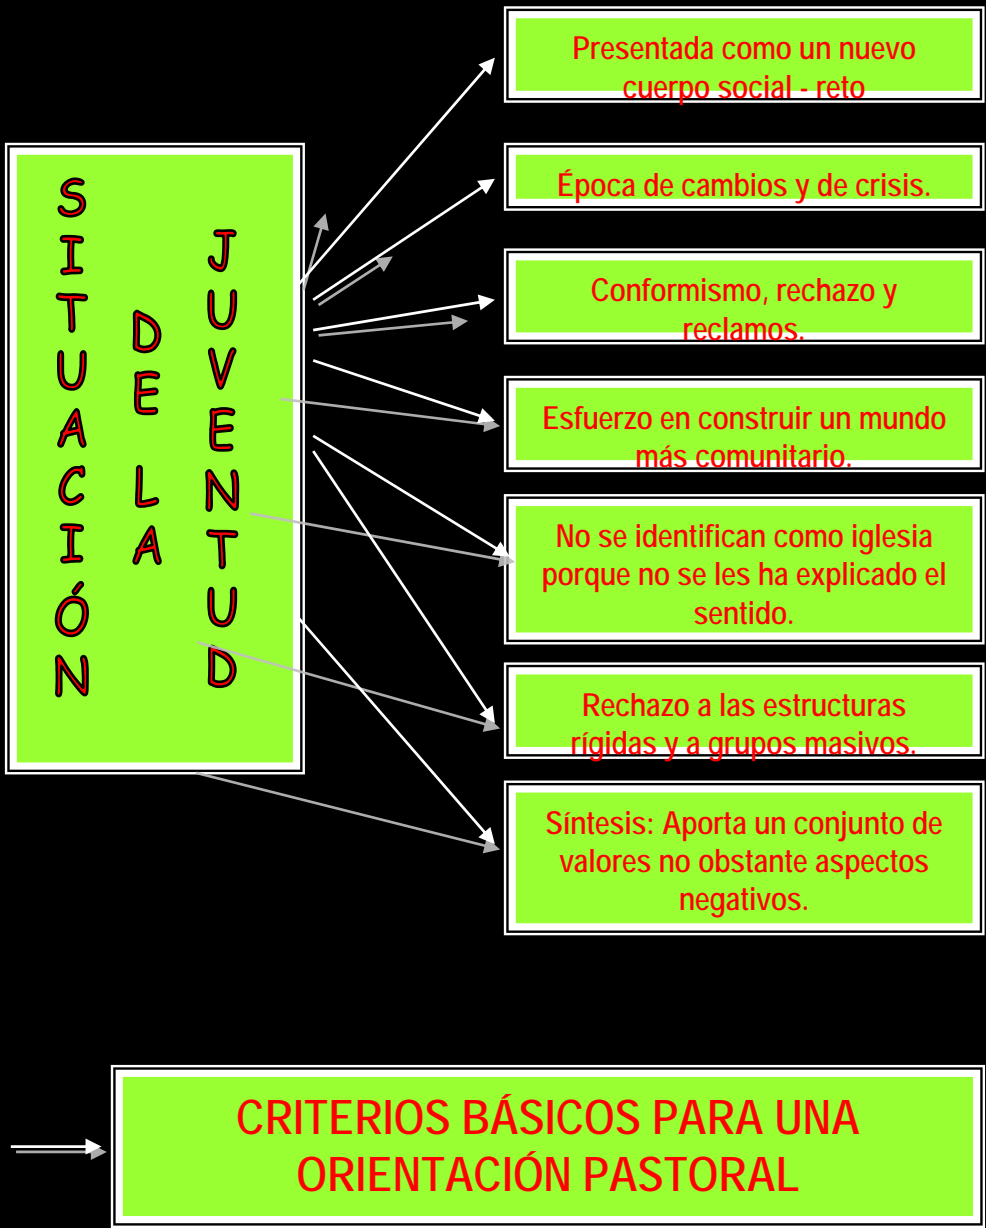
SITUACIÓN DE LA JUVENTUD

Presentada como un nuevo cuerpo social - reto

Época de cambios y de crisis.

Conformismo, rechazo y reclamos.

Esfuerzo en construir un mundo más comunitario.

No se identifican como iglesia porque no se les ha explicado el sentido.

Rechazo a las estructuras rígidas y a grupos masivos.

Síntesis: Aporta un conjunto de valores no obstante aspectos negativos.

CRITERIOS BÁSICOS PARA UNA ORIENTACIÓN PASTORAL